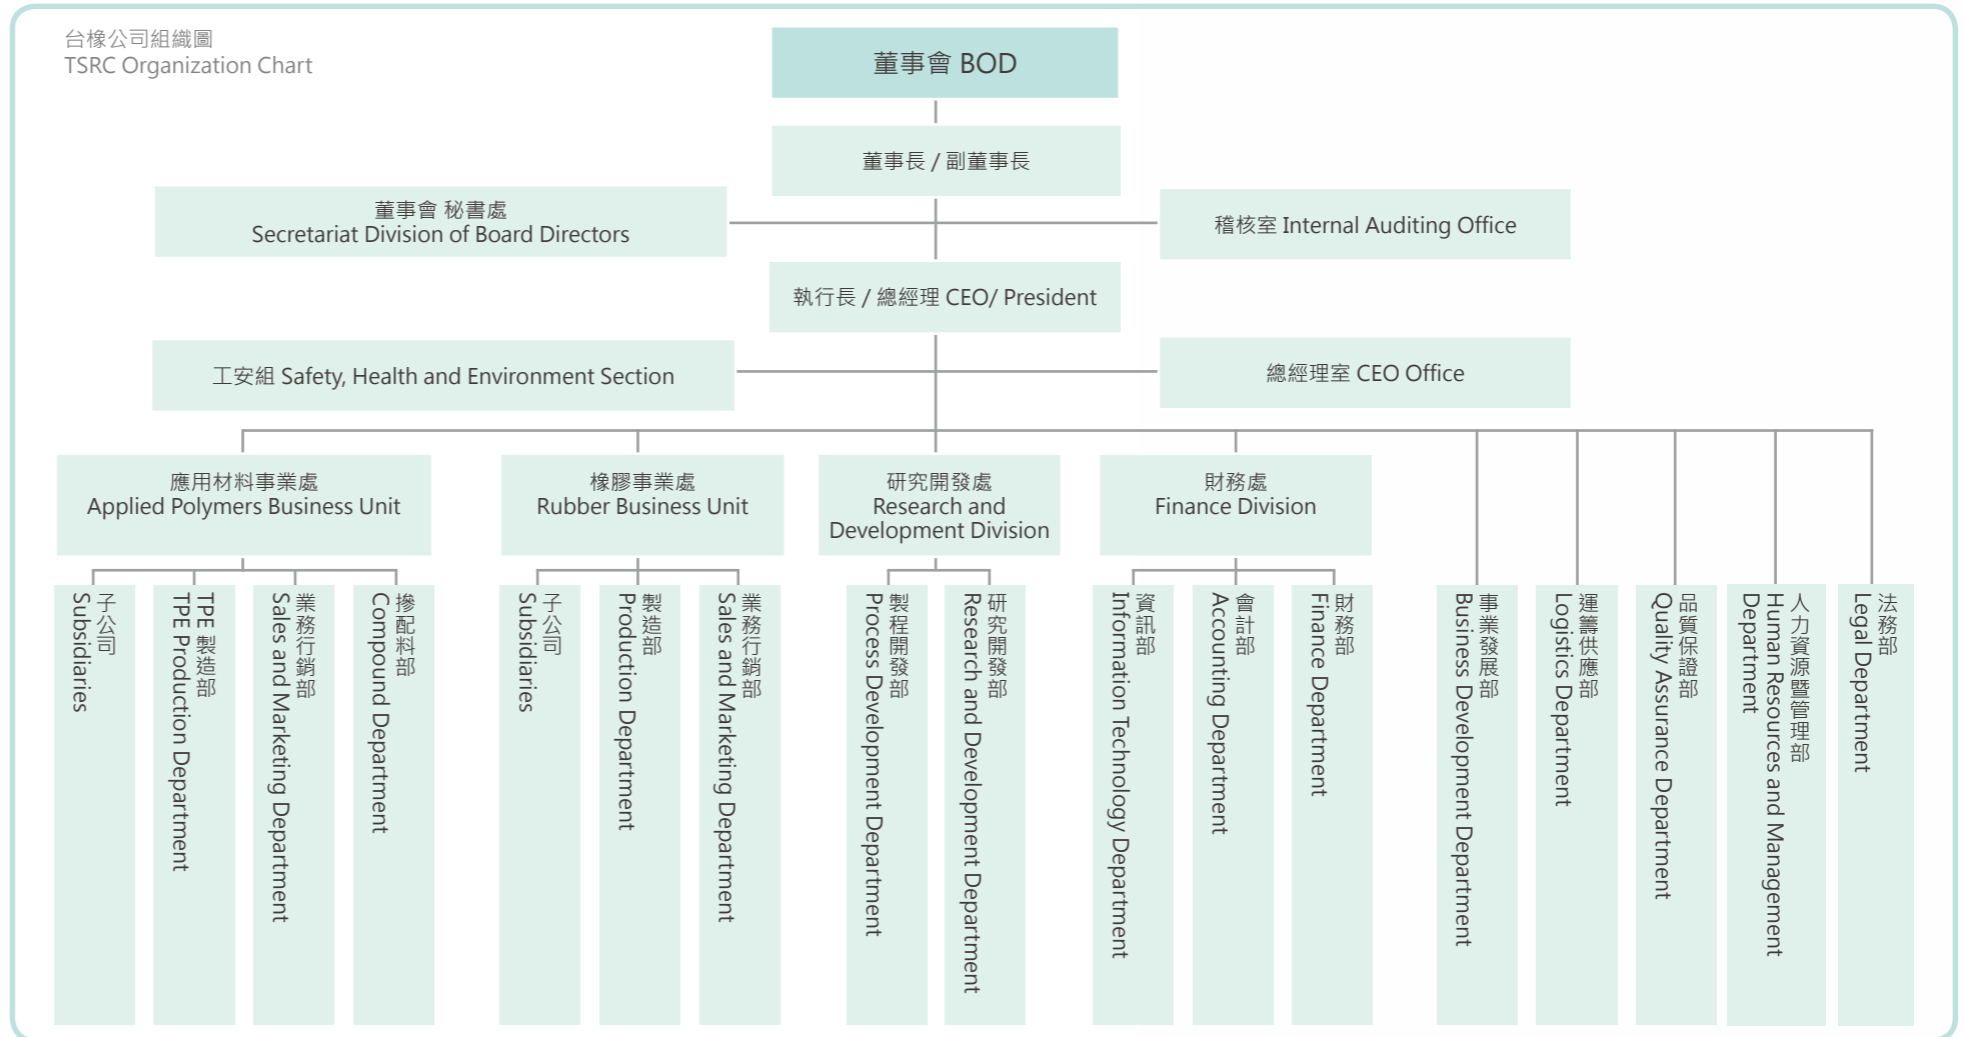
台橡公司組織圖
TSRC Organization Chart

董事會 BOD

董事長 / 副董事長

董事會 秘書處
Secretariat Division of Board Directors

稽核室 Internal Auditing Office

執行長 / 總經理 CEO/ President

工安組 Safety, Health and Environment Section

總經理室 CEO Office

應用材料事業處
Applied Polymers Business Unit

子公司 Subsidiaries

TPE 製造部 TPE Production Department

業務行銷部 Sales and Marketing Department

摻配料部 Compound Department

橡膠事業處
Rubber Business Unit

子公司 Subsidiaries

製造部 Production Department

業務行銷部 Sales and Marketing Department

研究開發處
Research and Development Division

製程開發部 Process Development Department

研究開發部 Research and Development Department

財務處
Finance Division

資訊部 Information Technology Department

會計部 Accounting Department

財務部 Finance Department

事業發展部 Business Development Department

運籌供應部 Logistics Department

品質保證部 Quality Assurance Department

人力資源暨管理部 Human Resources and Management Department

法務部 Legal Department